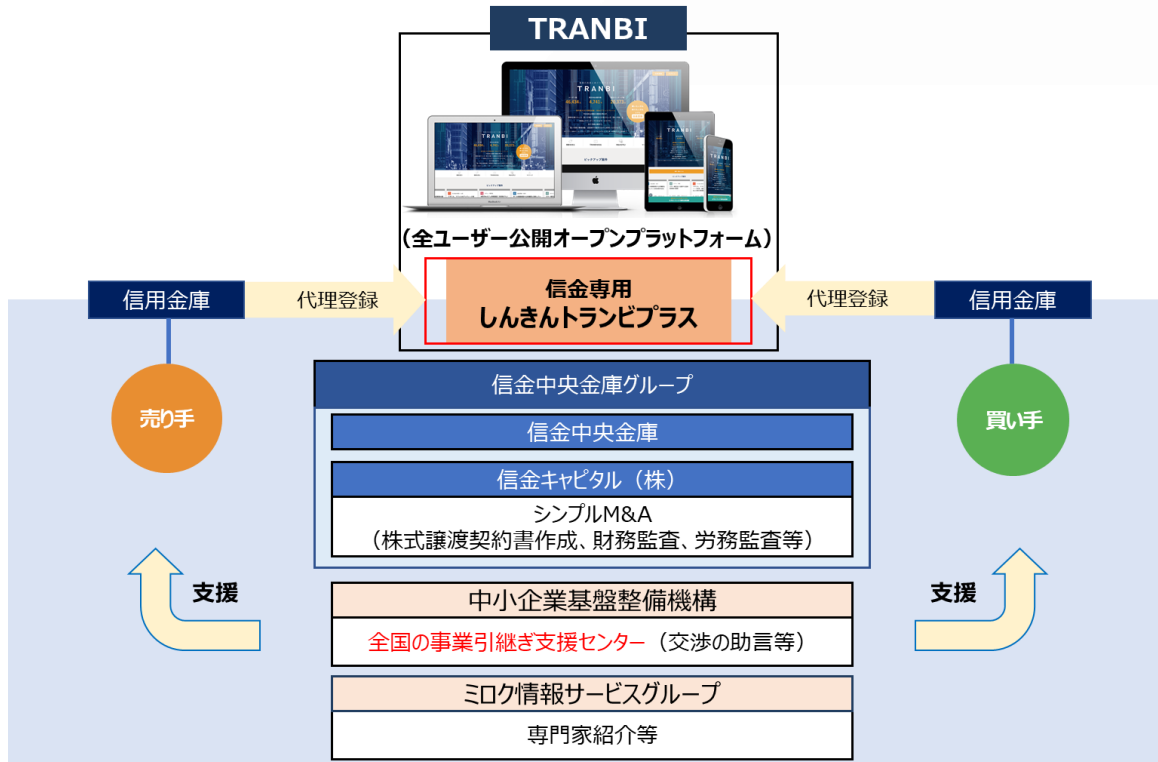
TRANBI

（全ユーザー公開オープンプラットフォーム）

信用金庫

代理登録

信金専用
しんきんトランビプラス

代理登録

信用金庫

売り手

買い手

信金中央金庫グループ

信金中央金庫

信金キャピタル（株）

シンプルM&A
（株式譲渡契約書作成、財務監査、労務監査等）

支援

支援

中小企業基盤整備機構

全国の事業引継ぎ支援センター（交渉の助言等）

ミロク情報サービスグループ

専門家紹介等